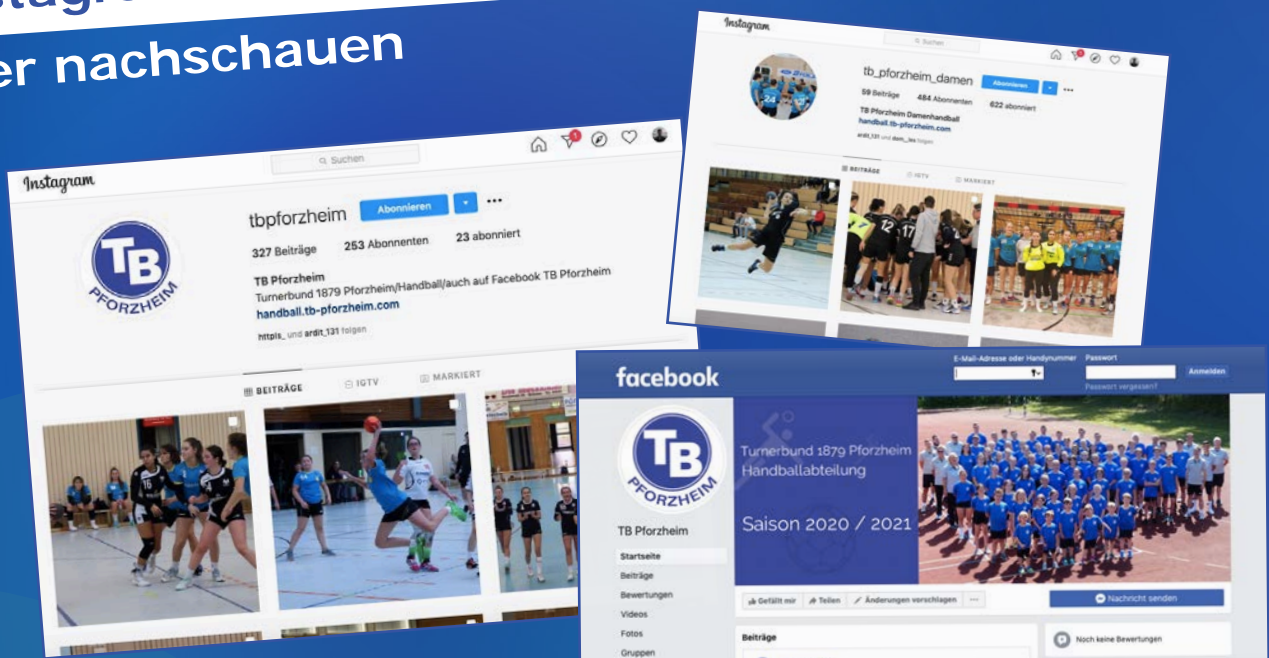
er nachschauen

Instagram
Suchen
tbpforzheim Abonnieren
327 Beiträge 253 Abonnenten 23 abonniert
TB Pforzheim
Turnerbund 1879 Pforzheim/Handball/auch auf Facebook TB Pforzheim
handball.tb-pforzheim.com
httpls_ und ardit_131 folgen
BEITRÄGE IGTV MARKIERT

TB PFORZHEIM

Instagram
Suchen
tb_pforzheim_damen Abonnieren
59 Beiträge 484 Abonnenten 622 abonniert
TB Pforzheim Damenhandball
handball.tb-pforzheim.com
ardit_131 und dom_les folgen
BEITRÄGE IGTV MARKIERT

facebook
E-Mail-Adresse oder Handynummer Passwort
Anmelden
Passwort vergessen?
TB PFORZHEIM
Turnerbund 1879 Pforzheim
Handballabteilung
Saison 2020 / 2021
TB Pforzheim
Startseite
Beiträge
Bewertungen
Videos
Fotos
Gruppen
Gefällt mir Teilen Änderungen vorschlagen
Nachricht senden
Beiträge
Noch keine Bewertungen